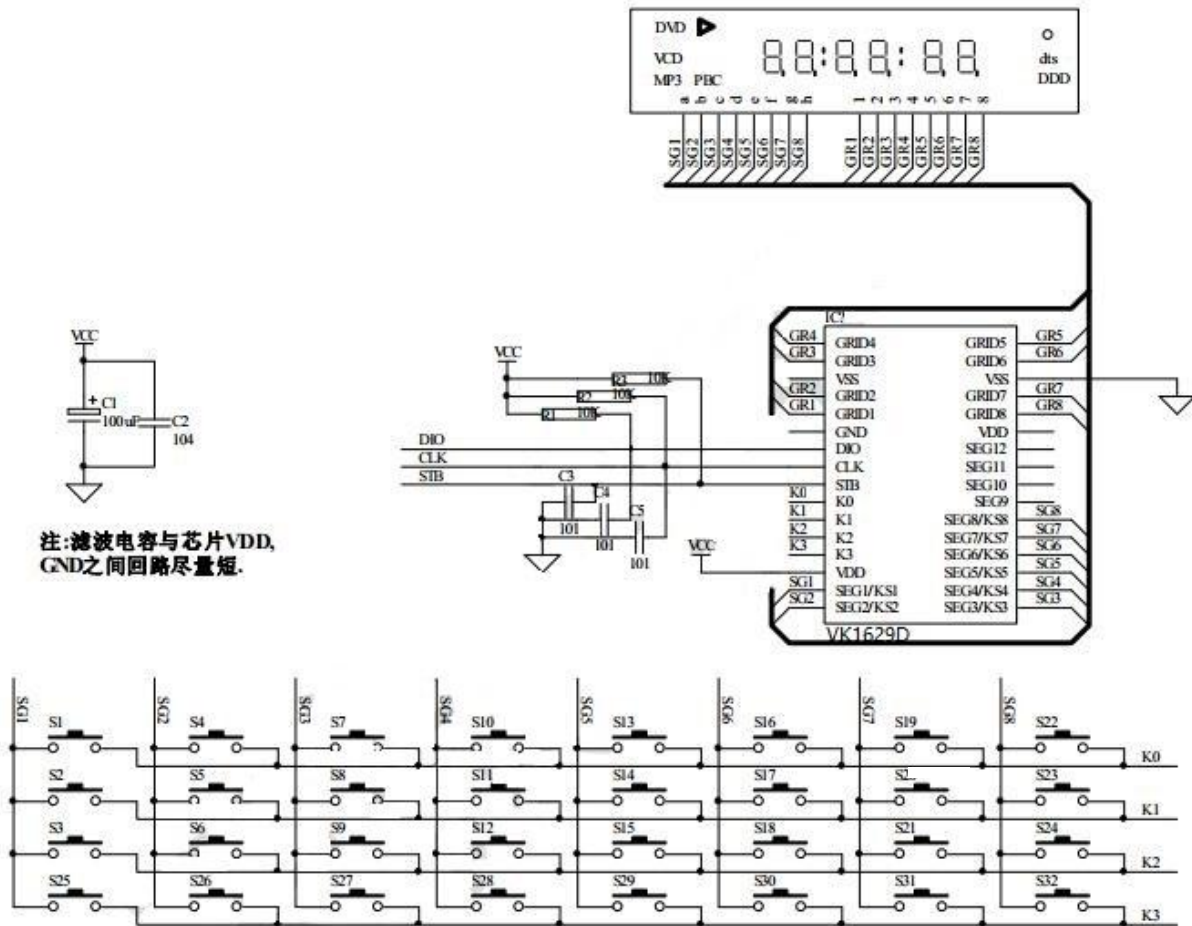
DVD
VCD
MP3 PBC
o
dts
DDD
a b c d e f g h
1 2 3 4 5 6 7 8
SG1 SG2 SG3 SG4 SG5 SG6 SG7 SG8
GR1 GR2 GR3 GR4 GR5 GR6 GR7 GR8

VCC
C1
100uF
C2
104

注:滤波电容与芯片VDD, GND之间回路尽量短.

VCC
R3 10K
R2 10K
R1 10K
DIO
CLK
STB
C3
101
C4
101
C5
101
VCC

IC?
GR4 GRID4
GR3 GRID3
VSS
GR2 GRID2
GR1 GRID1
GND
DIO
CLK
STB
K0 K0
K1 K1
K2 K2
K3 K3
VDD
SG1 SEG1/KS1
SG2 SEG2/KS2
GRID5 GR5
GRID6 GR6
VSS
GRID7 GR7
GRID8 GR8
VDD
SEG12
SEG11
SEG10
SEG9
SEG8/KS8 SG8
SEG7/KS7 SG7
SEG6/KS6 SG6
SEG5/KS5 SG5
SEG4/KS4 SG4
SEG3/KS3 SG3
VK1629D

SG1 SG2 SG3 SG4 SG5 SG6 SG7 SG8
S1 S4 S7 S10 S13 S16 S19 S22 K0
S2 S5 S8 S11 S14 S17 S2_ S23 K1
S3 S6 S9 S12 S15 S18 S21 S24 K2
S25 S26 S27 S28 S29 S30 S31 S32 K3